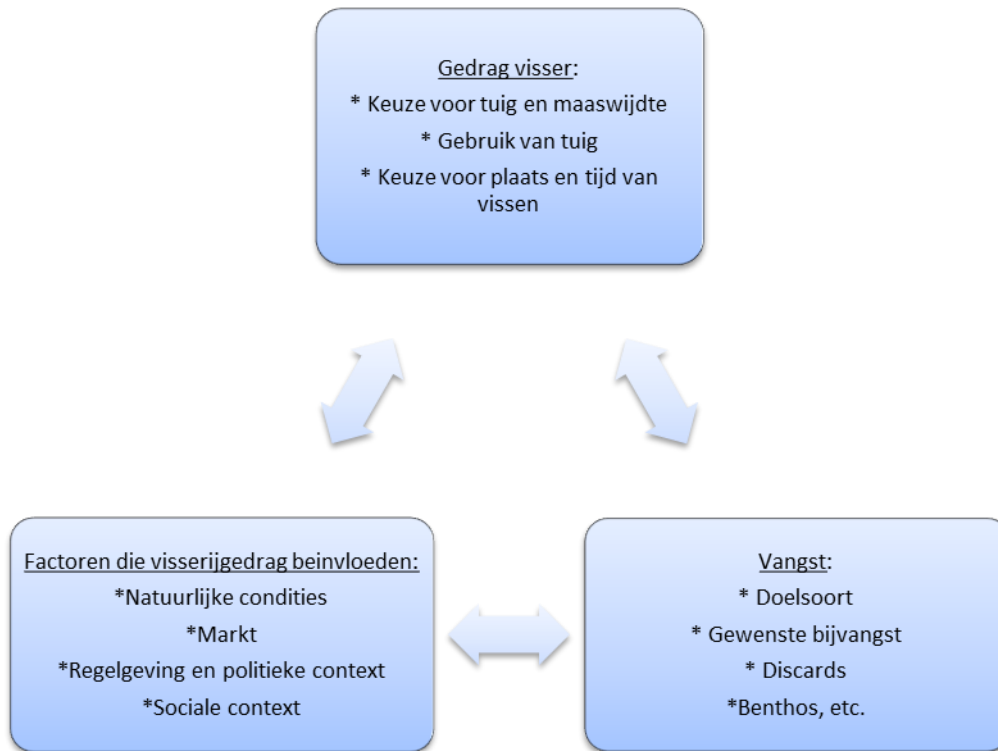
Gedrag visser:
* Keuze voor tuig en maaswijdte
* Gebruik van tuig
* Keuze voor plaats en tijd van vissen

Factoren die visserijgedrag beinvloeden:
*Natuurlijke condities
*Markt
*Regelgeving en politieke context
*Sociale context

Vangst:
* Doelsoort
* Gewenste bijvangst
* Discards
*Benthos, etc.